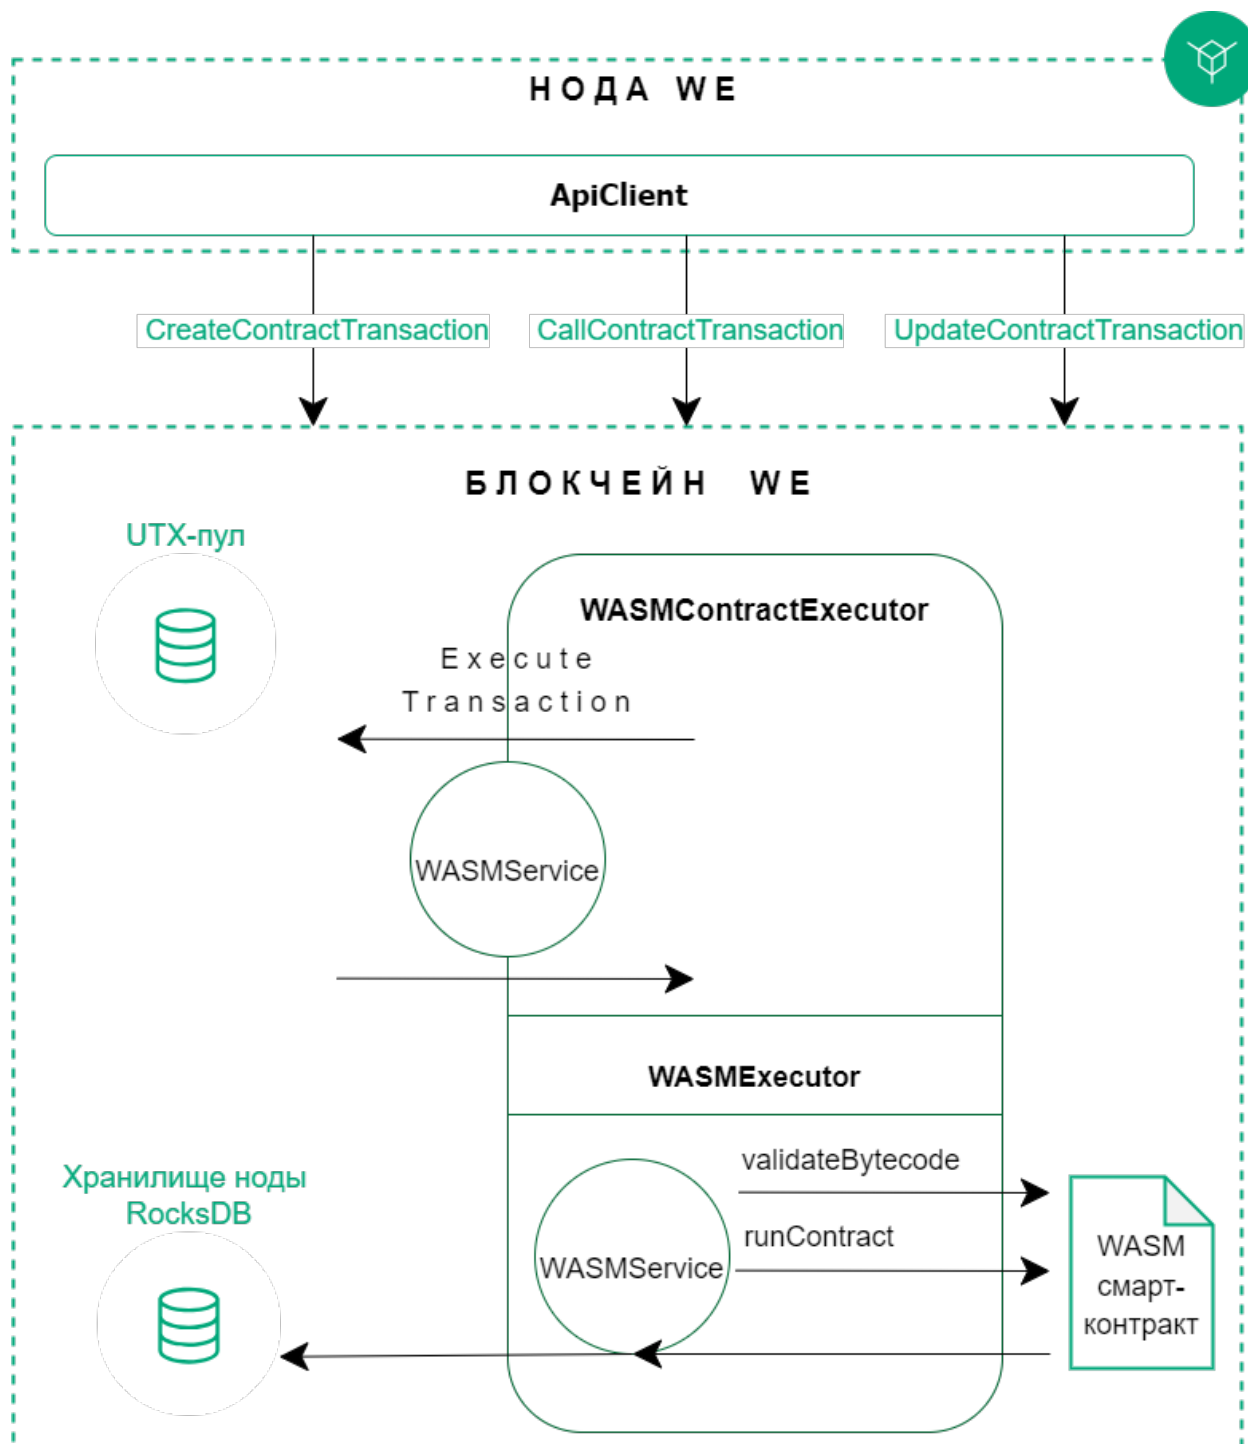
НОДА WE

ApiClient

CreateContractTransaction

CallContractTransaction

UpdateContractTransaction

БЛОКЧЕЙН WE

UTX-пул

WASMContractExecutor

Execute Transaction

WASMService

WASMExecutor

validateBytecode

runContract

WASMService

Хранилище ноды RocksDB

WASM смарт-контракт